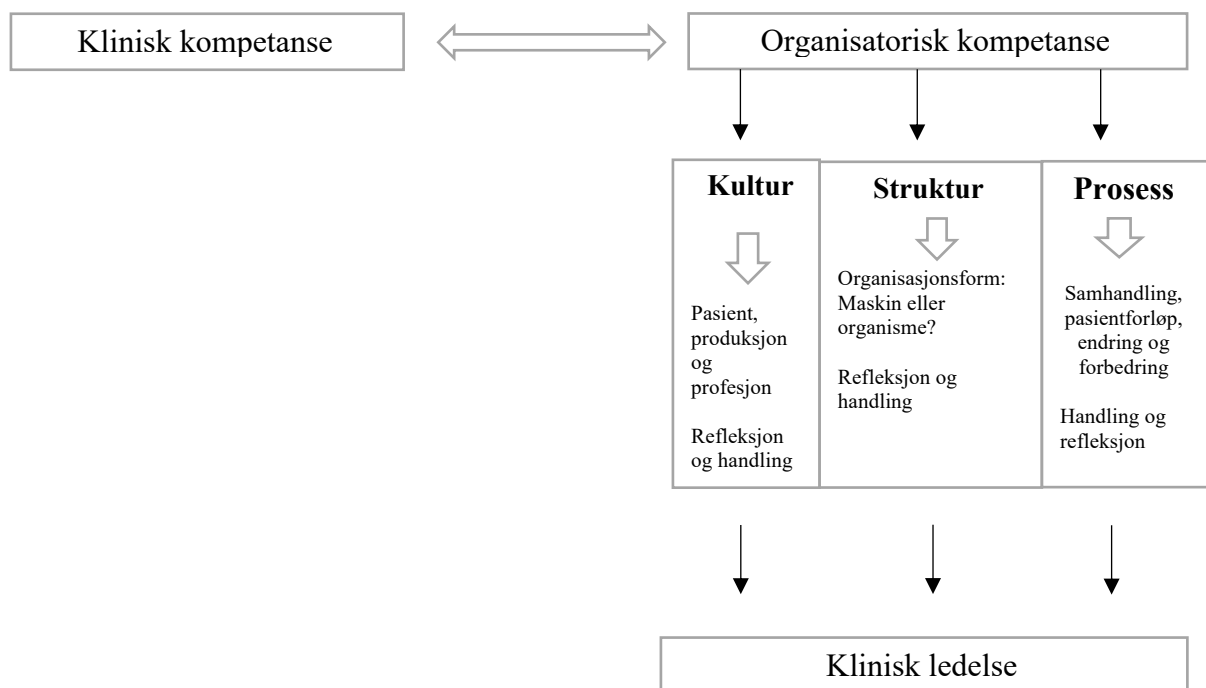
Klinisk kompetanse

Organisatorisk kompetanse

Kultur

Pasient, produksjon og profesjon

Refleksjon og handling

Struktur

Organisasjonsform: Maskin eller organisme?

Refleksjon og handling

Prosess

Samhandling, pasientforløp, endring og forbedring

Handling og refleksjon

Klinisk ledelse